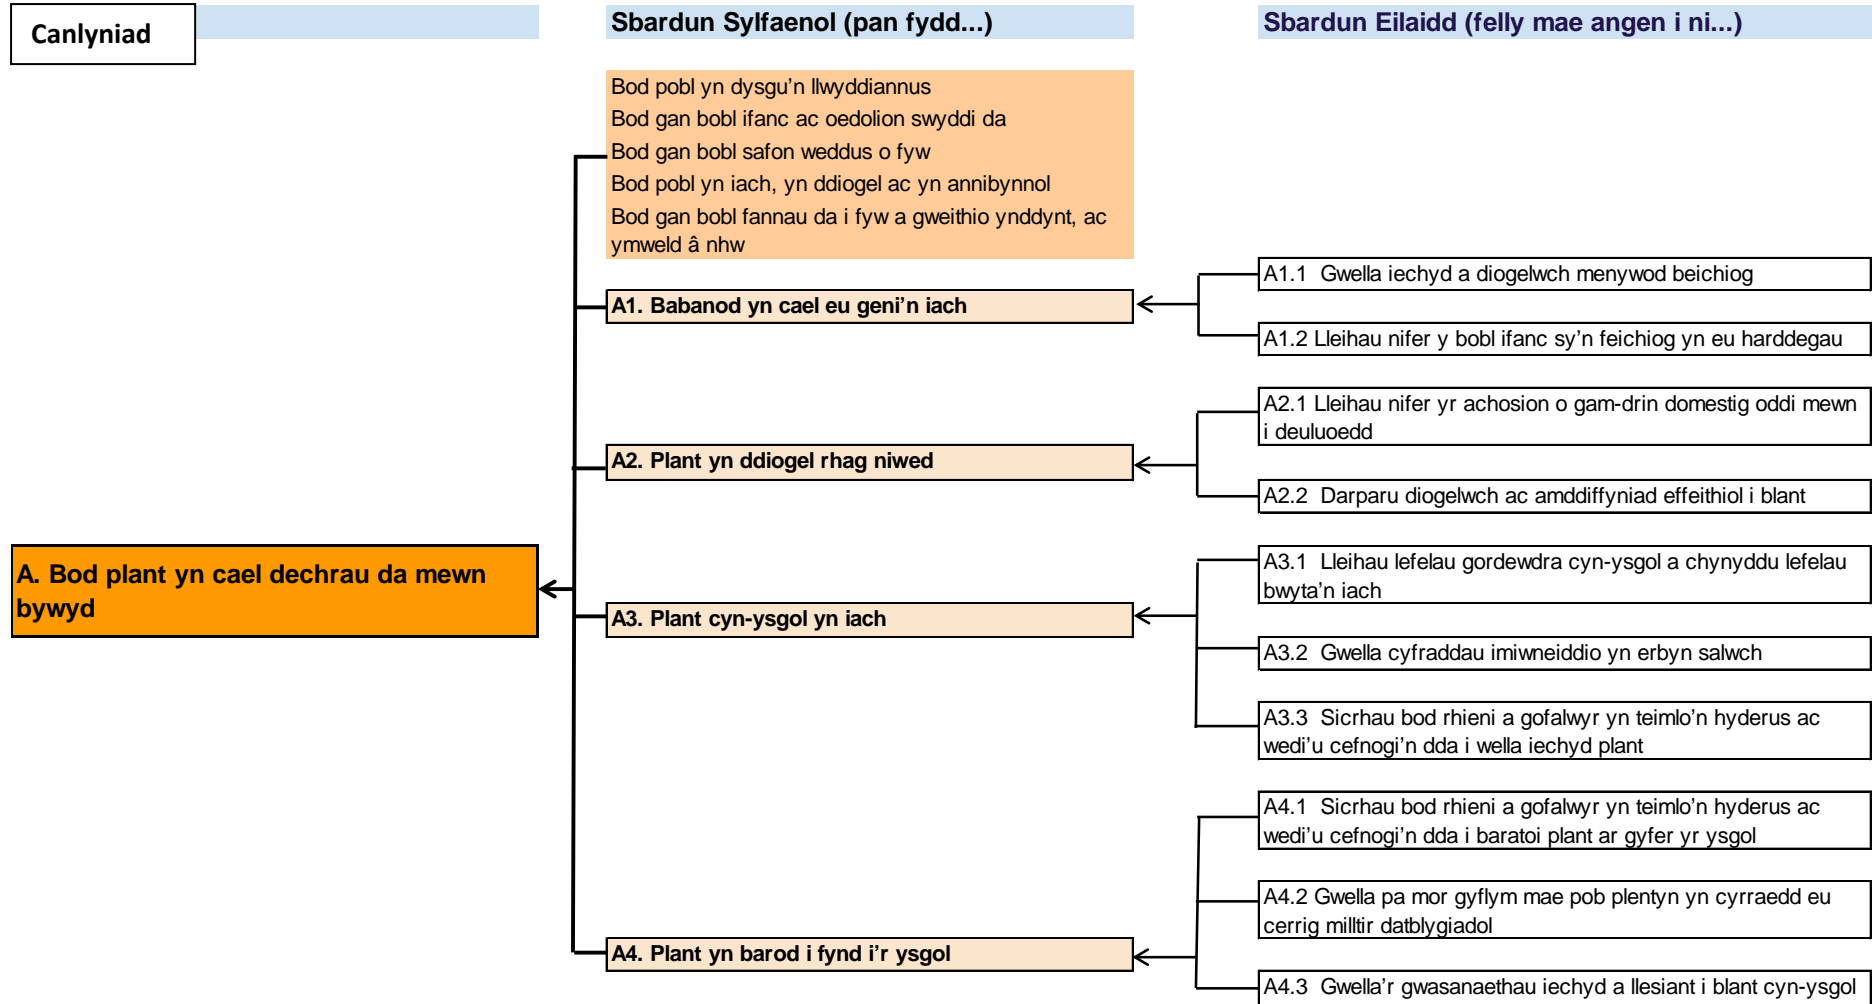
Canlyniad

Sbardun Sylfaenol (pan fydd...)

Sbardun Eilaidd (felly mae angen i ni...)

Bod pobl yn dysgu'n llwyddiannus
Bod gan bobl ifanc ac oedolion swyddi da
Bod gan bobl safon weddus o fyw
Bod pobl yn iach, yn ddiogel ac yn annibynnol
Bod gan bobl fannau da i fyw a gweithio ynddynt, ac ymweld â nhw

A. Bod plant yn cael dechrau da mewn bywyd

A1. Babanod yn cael eu geni'n iach

A1.1 Gwella iechyd a diogelwch menywod beichiog

A1.2 Lleihau nifer y bobl ifanc sy'n feichiog yn eu harddegau

A2. Plant yn ddiogel rhag niwed

A2.1 Lleihau nifer yr achosion o gam-drin domestig oddi mewn i deuluoedd

A2.2 Darparu diogelwch ac amddiffyniad effeithiol i blant

A3. Plant cyn-ysgol yn iach

A3.1 Lleihau lefelau gordewdra cyn-ysgol a chynyddu lefelau bwyta'n iach

A3.2 Gwella cyfraddau imiwneiddio yn erbyn salwch

A3.3 Sicrhau bod rhieni a gofalwyr yn teimlo'n hyderus ac wedi'u cefnogi'n dda i wella iechyd plant

A4. Plant yn barod i fynd i'r ysgol

A4.1 Sicrhau bod rhieni a gofalwyr yn teimlo'n hyderus ac wedi'u cefnogi'n dda i baratoi plant ar gyfer yr ysgol

A4.2 Gwella pa mor gyflym mae pob plentyn yn cyrraedd eu cerrig milltir datblygiadol

A4.3 Gwella'r gwasanaethau iechyd a llesiant i blant cyn-ysgol